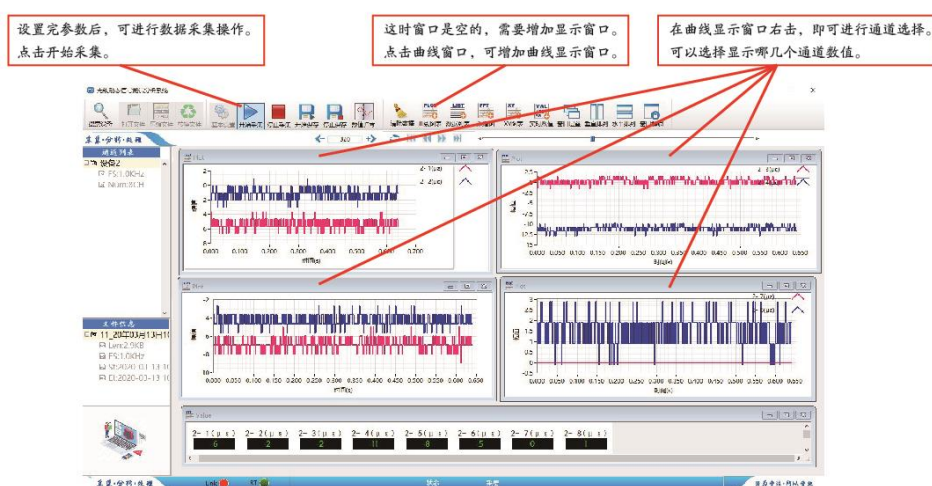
设置完参数后，可进行数据采集操作。
点击开始采集。

这时窗口是空的，需要增加显示窗口。
点击曲线窗口，可增加曲线显示窗口。

在曲线显示窗口右击，即可进行通道选择。
可以选择显示哪几个通道数值。

采集·分析·处理

硬件列表

设备2

FS:1.0KHz

Num:8CH

文件信息

Len:2.9KB

FS:1.0KHz

Value

| 2-1(με) | 2-2(με) | 2-3(με) | 2-4(με) | 2-5(με) | 2-6(με) | 2-7(με) | 2-8(με) |
|---|---|---|---|---|---|---|---|
| 6 | 2 | 2 | 11 | 8 | 5 | 0 | 1 |

采集·分析·处理

Link

时间(s)

0.000 0.100 0.200 0.300 0.400 0.500 0.600 0.700

0.000 0.050 0.100 0.150 0.200 0.250 0.300 0.350 0.400 0.450 0.500 0.550 0.600 0.650

0.000 0.050 0.100 0.150 0.200 0.250 0.300 0.350 0.400 0.450 0.500 0.550 0.600 0.650

0.000 0.050 0.100 0.150 0.200 0.250 0.300 0.350 0.400 0.450 0.500 0.550 0.600 0.650 0.700 0.750 0.800 0.850